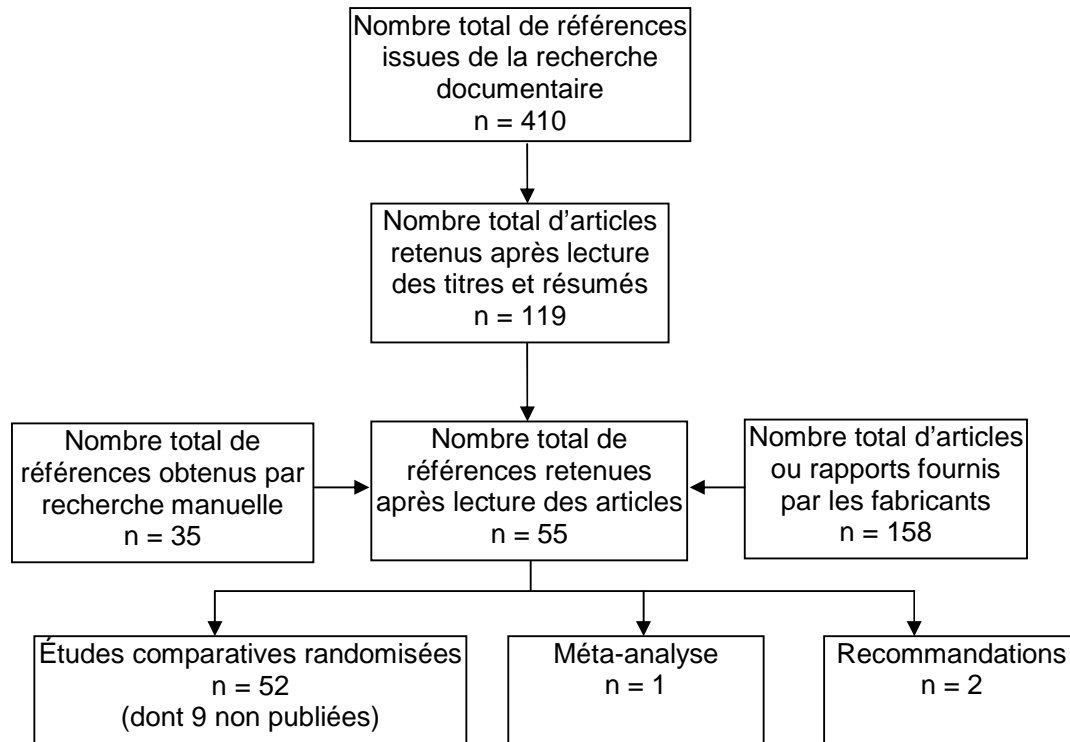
Nombre total de références issues de la recherche documentaire
n = 410

Nombre total d'articles retenus après lecture des titres et résumés
n = 119

Nombre total de références obtenus par recherche manuelle
n = 35

Nombre total de références retenues après lecture des articles
n = 55

Nombre total d'articles ou rapports fournis par les fabricants
n = 158

Études comparatives randomisées
n = 52
(dont 9 non publiées)

Méta-analyse
n = 1

Recommandations
n = 2